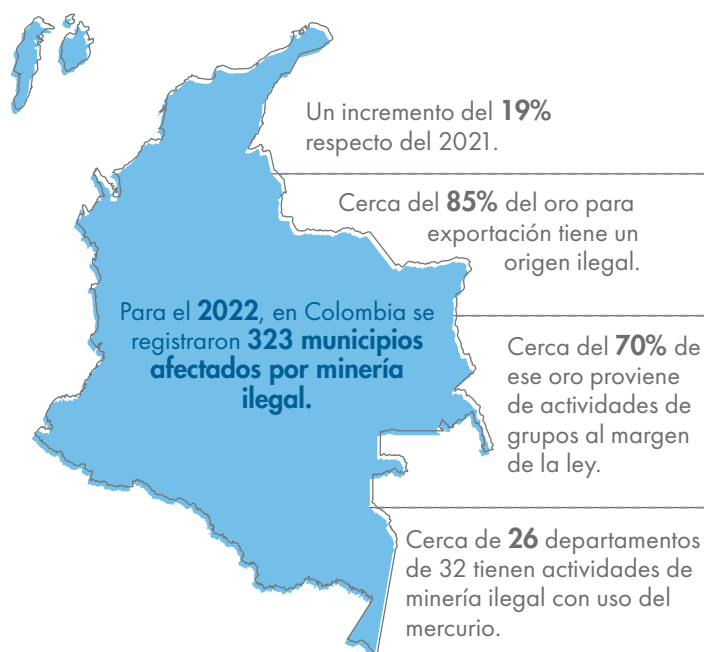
Un incremento del **19%** respecto del 2021.

Cerca del **85%** del oro para exportación tiene un origen ilegal.

Para el **2022**, en Colombia se registraron **323 municipios afectados por minería ilegal.**

Cerca del **70%** de ese oro proviene de actividades de grupos al margen de la ley.

Cerca de **26** departamentos de 32 tienen actividades de minería ilegal con uso del mercurio.